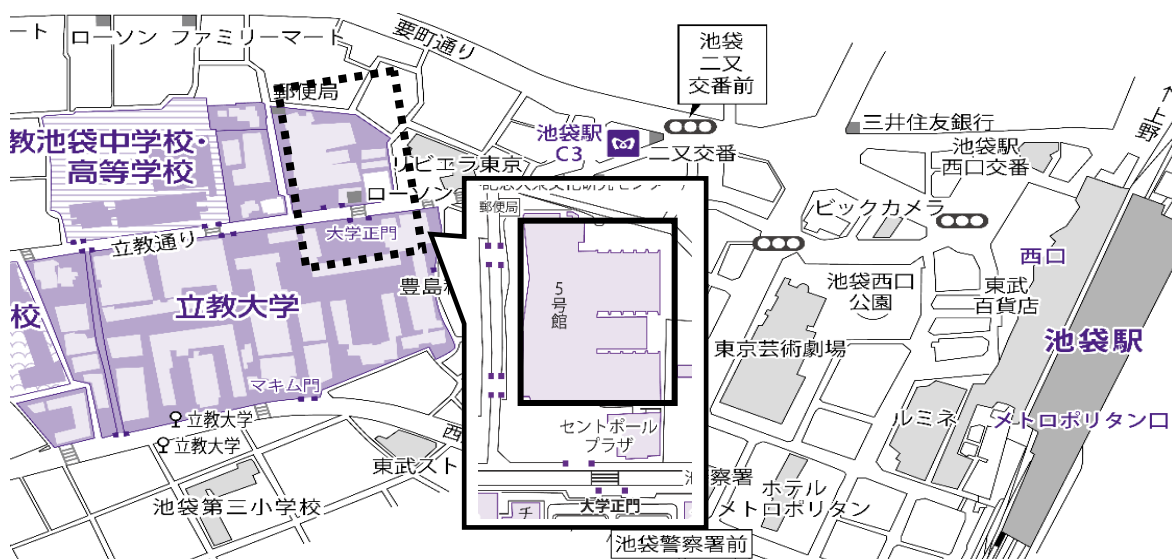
ート
ローソン
ファミリーマート
要町通り
池袋
二又
交番前
郵便局
池袋駅
C3
二又交番
三井住友銀行
↑上野
教池袋中学校・
高等学校
リビエラ東京
ローソン
池袋駅
西口交番
郵便局
ビックカメラ
立教通り
大学正門
西口
池袋西口
公園
東武
百貨店
5
号
館
立教大学
豊島
池袋駅
校
東京芸術劇場
マキム門
立教大学
立教大学
セントポール
プラザ
ルミネ
メトロポリタン口
西
東武スト
察署
ホテル
メトロポリタン
池袋第三小学校
大学正門
チ
池袋警察署前